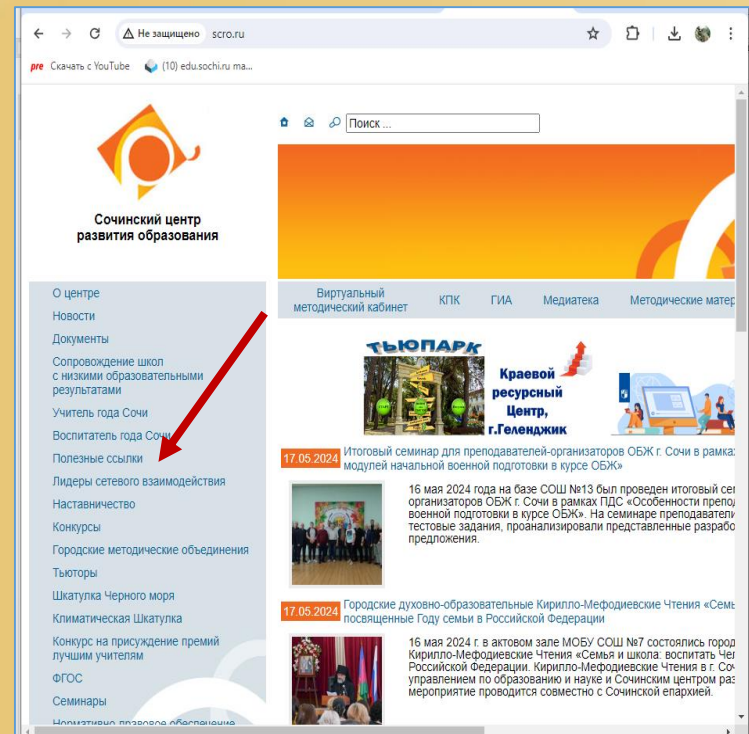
Не защищено scro.ru

Скачать с YouTube (10) edu.sochi.ru ma...

Сочинский центр развития образования

Поиск ...

О центре
Новости
Документы
Сопровождение школ с низкими образовательными результатами
Учитель года Сочи
Воспитатель года Сочи
Полезные ссылки
Лидеры сетевого взаимодействия
Наставничество
Конкурсы
Городские методические объединения
Тьюторы
Шкатулка Черного моря
Климатическая Шкатулка
Конкурс на присуждение премий лучшим учителям
ФГОС
Семинары
Нормативно-правовое обеспечение

Виртуальный методический кабинет | КПК | ГИА | Медиатека | Методические матер

ТЬЮПАРК
Краевой ресурсный Центр, г.Геленджик

17.05.2024 Итоговый семинар для преподавателей-организаторов ОБЖ г. Сочи в рамка модулей начальной военной подготовки в курсе ОБЖ»

16 мая 2024 года на базе СОШ №13 был проведен итоговый сем организаторов ОБЖ г. Сочи в рамках ПДС «Особенности препод военной подготовки в курсе ОБЖ». На семинаре преподавател тестовые задания, проанализировали представленные разрабо предложения.

17.05.2024 Городские духовно-образовательные Кирилло-Мефодиевские Чтения «Семь посвященные Году семьи в Российской Федерации

16 мая 2024 г. в актовом зале МОБУ СОШ №7 состоялись город Кирилло-Мефодиевские Чтения «Семья и школа: воспитать Чел Российской Федерации. Кирилло-Мефодиевские Чтения в г. Со управлением по образованию и науке и Сочинским центром раз мероприятие проводится совместно с Сочинской епархией.